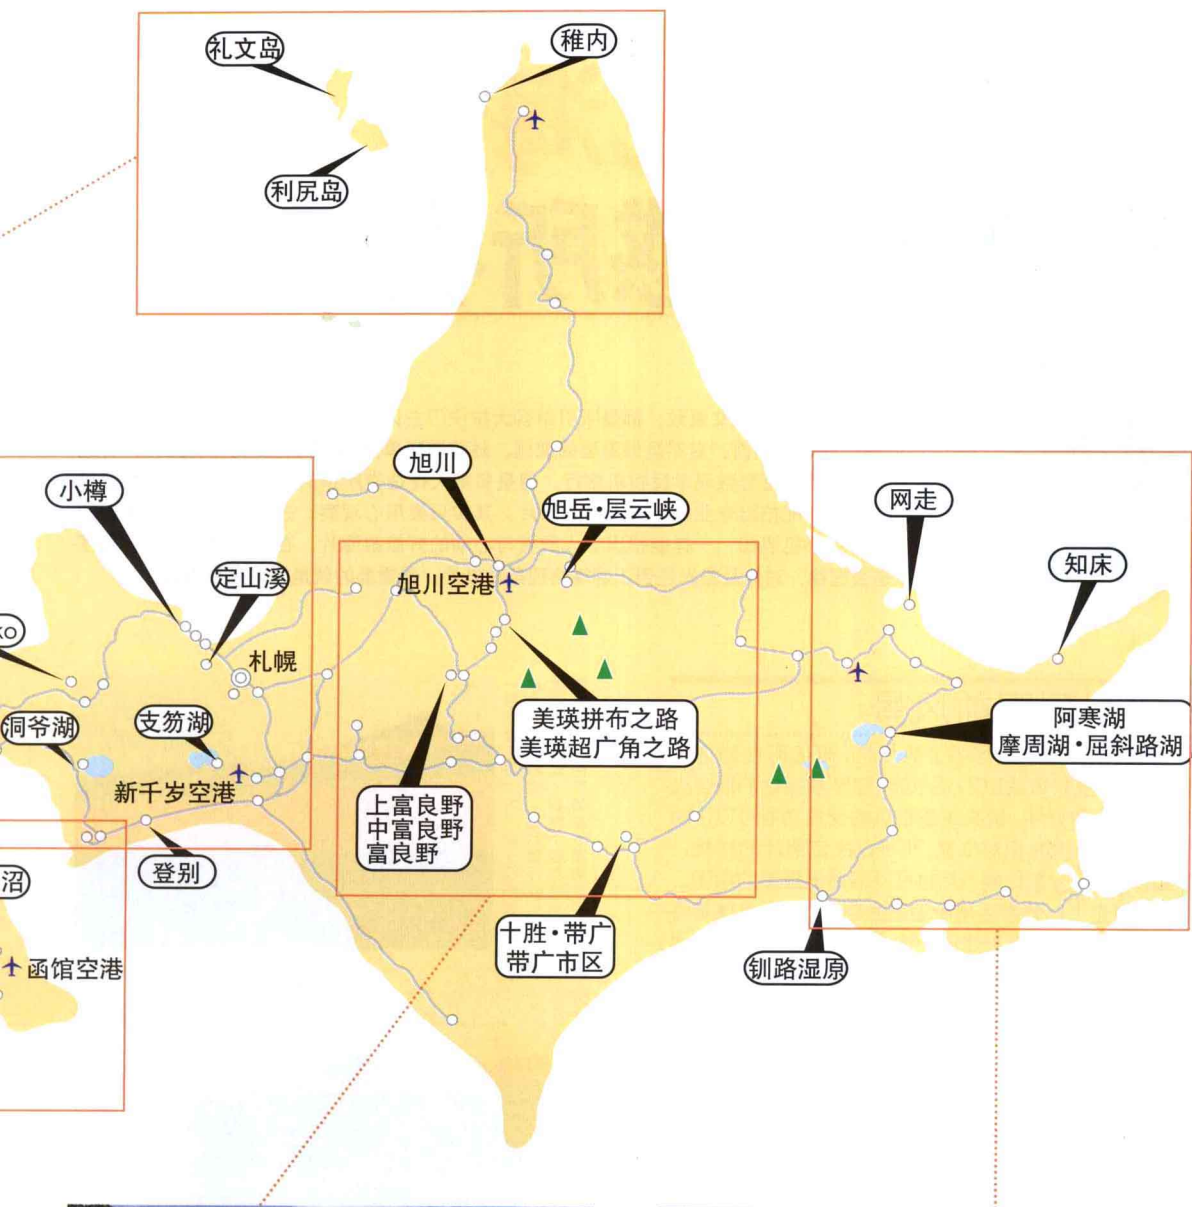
礼文岛

稚内

利尻岛

旭川

旭岳·层云峡

网走

知床

小樽

定山溪

旭川空港

札幌

ko

阿寒湖
摩周湖·屈斜路湖

美瑛拼布之路
美瑛超广角之路

洞爷湖

支笏湖

新千岁空港

上富良野
中富良野
富良野

沼

登别

十胜·带广
带广市区

钏路湿原

函馆空港